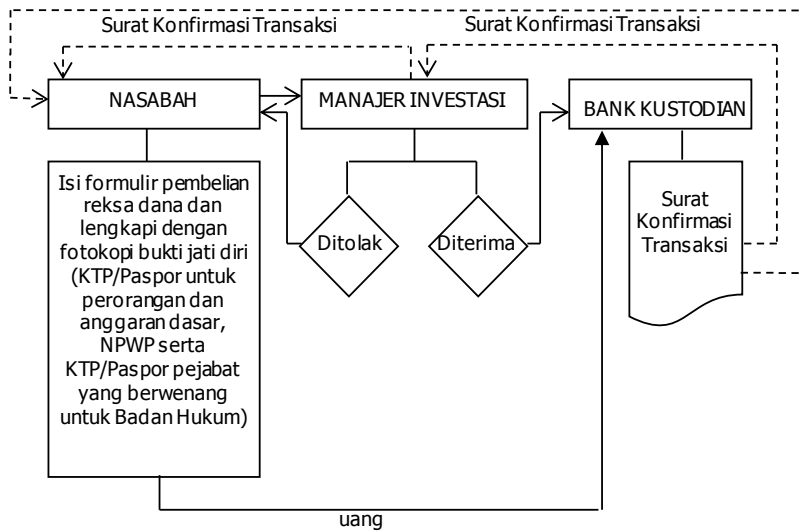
Surat Konfirmasi Transaksi

Surat Konfirmasi Transaksi

NASABAH

MANAJER INVESTASI

BANK KUSTODIAN

Isi formulir pembelian reksa dana dan lengkapi dengan fotokopi bukti jati diri (KTP/Paspor untuk perorangan dan anggaran dasar, NPWP serta KTP/Paspor pejabat yang berwenang untuk Badan Hukum)

Ditolak

Diterima

Surat Konfirmasi Transaksi

uang